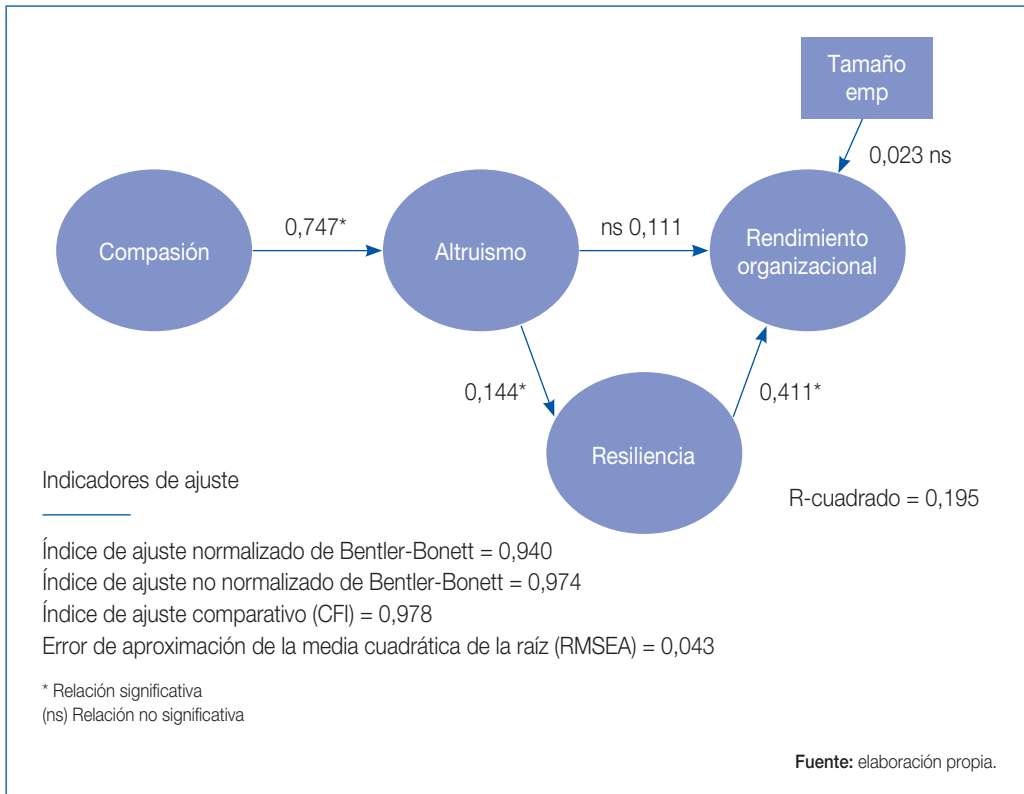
Tamaño emp

0,023 ns

Compasión

0,747*

Altruismo

ns 0,111

Rendimiento organizacional

0,144*

0,411*

Resiliencia

Indicadores de ajuste

R-cuadrado = 0,195

Índice de ajuste normalizado de Bentler-Bonett = 0,940
Índice de ajuste no normalizado de Bentler-Bonett = 0,974
Índice de ajuste comparativo (CFI) = 0,978
Error de aproximación de la media cuadrática de la raíz (RMSEA) = 0,043

* Relación significativa
(ns) Relación no significativa

Fuente: elaboración propia.